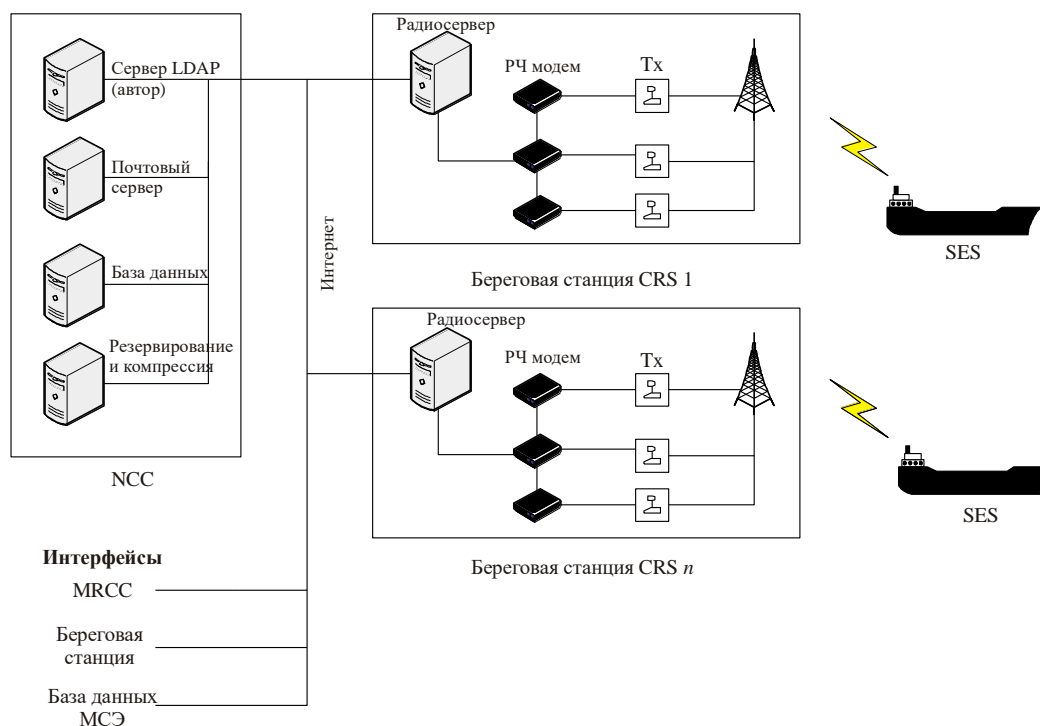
Сервер LDAP (автор)

Почтовый сервер

База данных

Резервирование и компрессия

NCC

Интернет

Радиосервер

РЧ модем

Tx

Береговая станция CRS 1

SES

Радиосервер

РЧ модем

Tx

Береговая станция CRS $n$

SES

**Интерфейсы**

MRCC

Береговая станция

База данных МСЭ